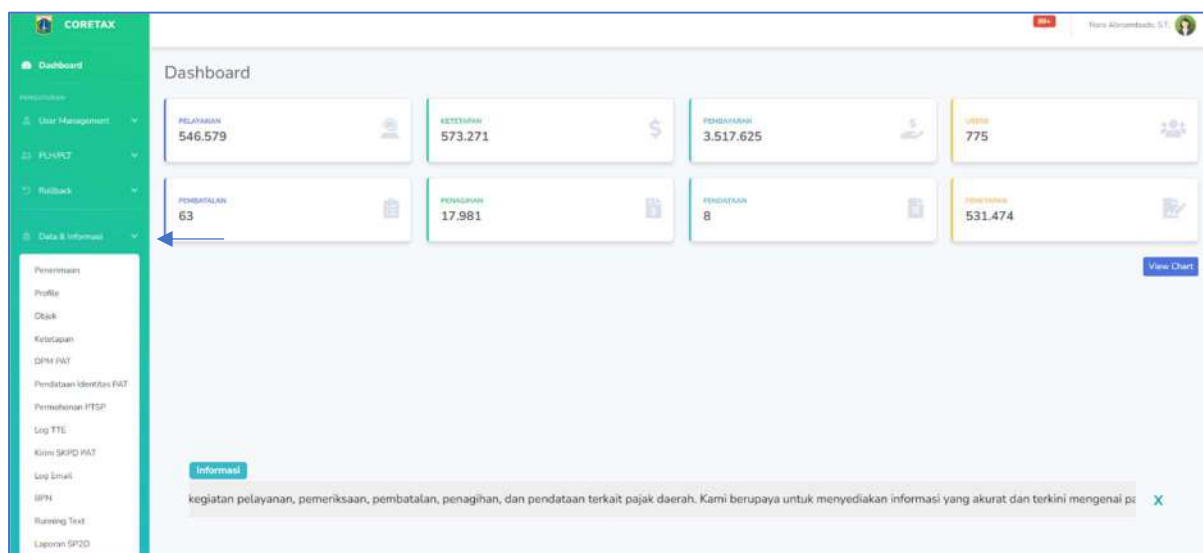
CORETAX

Dashboard
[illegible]
User Management
PL/APLT
Rollback
Data & Informasi
Penerimaan
Profile
Objek
Ketetapan
DPM PAT
Pendataan Identitas PAT
Permohonan PTSP
Log TTE
Kirim SKPD PAT
Log Email
BPN
Running Text
Laporan SP2D

99+
Nara Abraambudo S.T.

Dashboard

PELAYANAN
546.579

KETETAPAN
573.271

PEMBAYARAN
3.517.625

USERS
775

PEMBATALAN
63

PENAGIHAN
17.981

PENDATAAN
8

PENETAPAN
531.474

View Chart

Informasi
kegiatan pelayanan, pemeriksaan, pembatalan, penagihan, dan pendataan terkait pajak daerah. Kami berupaya untuk menyediakan informasi yang akurat dan terkini mengenai pa
X